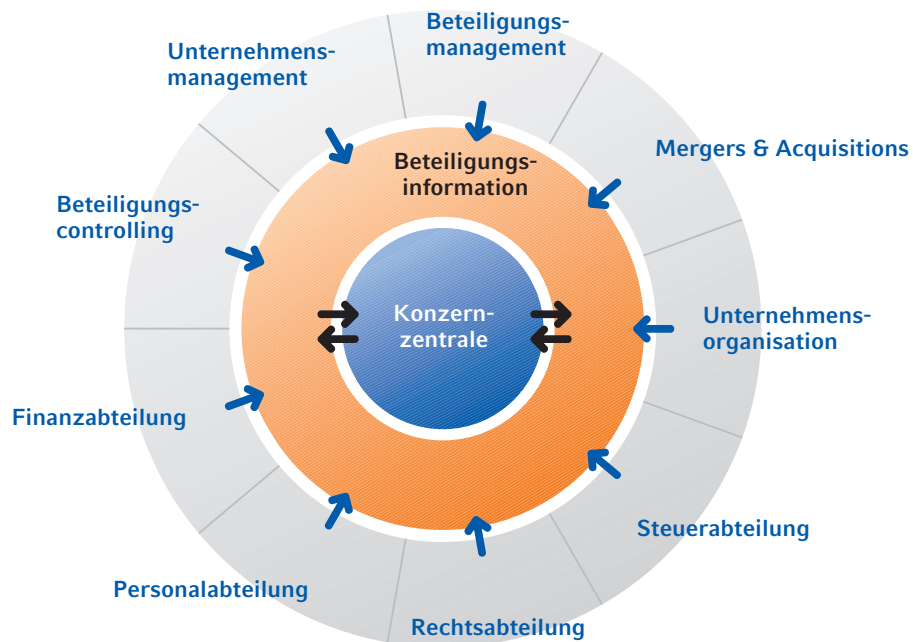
Beteiligungs-management

Unternehmens-management

Mergers & Acquisitions

Beteiligungs-information

Beteiligungs-controlling

Konzern-zentrale

Unternehmens-organisation

Finanzabteilung

Steuerabteilung

Personalabteilung

Rechtsabteilung